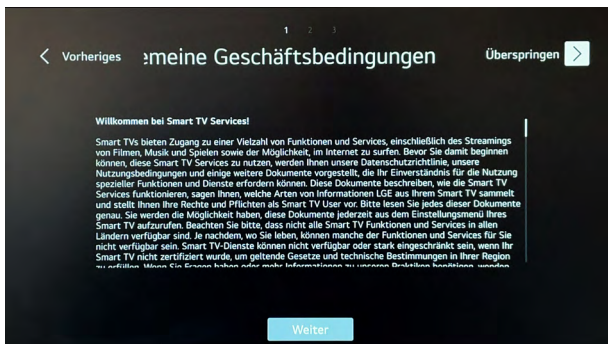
1 2 3

Vorheriges

:meine Geschäftsbedingungen

Überspringen

Willkommen bei Smart TV Services!

Smart TVs bieten Zugang zu einer Vielzahl von Funktionen und Services, einschließlich des Streamings von Filmen, Musik und Spielen sowie der Möglichkeit, im Internet zu surfen. Bevor Sie damit beginnen können, diese Smart TV Services zu nutzen, werden Ihnen unsere Datenschutzrichtlinie, unsere Nutzungsbedingungen und einige weitere Dokumente vorgestellt, die Ihr Einverständnis für die Nutzung spezieller Funktionen und Dienste erfordern können. Diese Dokumente beschreiben, wie die Smart TV Services funktionieren, sagen Ihnen, welche Arten von Informationen LGE aus Ihrem Smart TV sammelt und stellt Ihnen Ihre Rechte und Pflichten als Smart TV User vor. Bitte lesen Sie jedes dieser Dokumente genau. Sie werden die Möglichkeit haben, diese Dokumente jederzeit aus dem Einstellungsmenü Ihres Smart TV aufzurufen. Beachten Sie bitte, dass nicht alle Smart TV Funktionen und Services in allen Ländern verfügbar sind. Je nachdem, wo Sie leben, können manche der Funktionen und Services für Sie nicht verfügbar sein. Smart TV-Dienste können nicht verfügbar oder stark eingeschränkt sein, wenn Ihr Smart TV nicht zertifiziert wurde, um geltende Gesetze und technische Bestimmungen in Ihrer Region zu erfüllen. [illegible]

Weiter